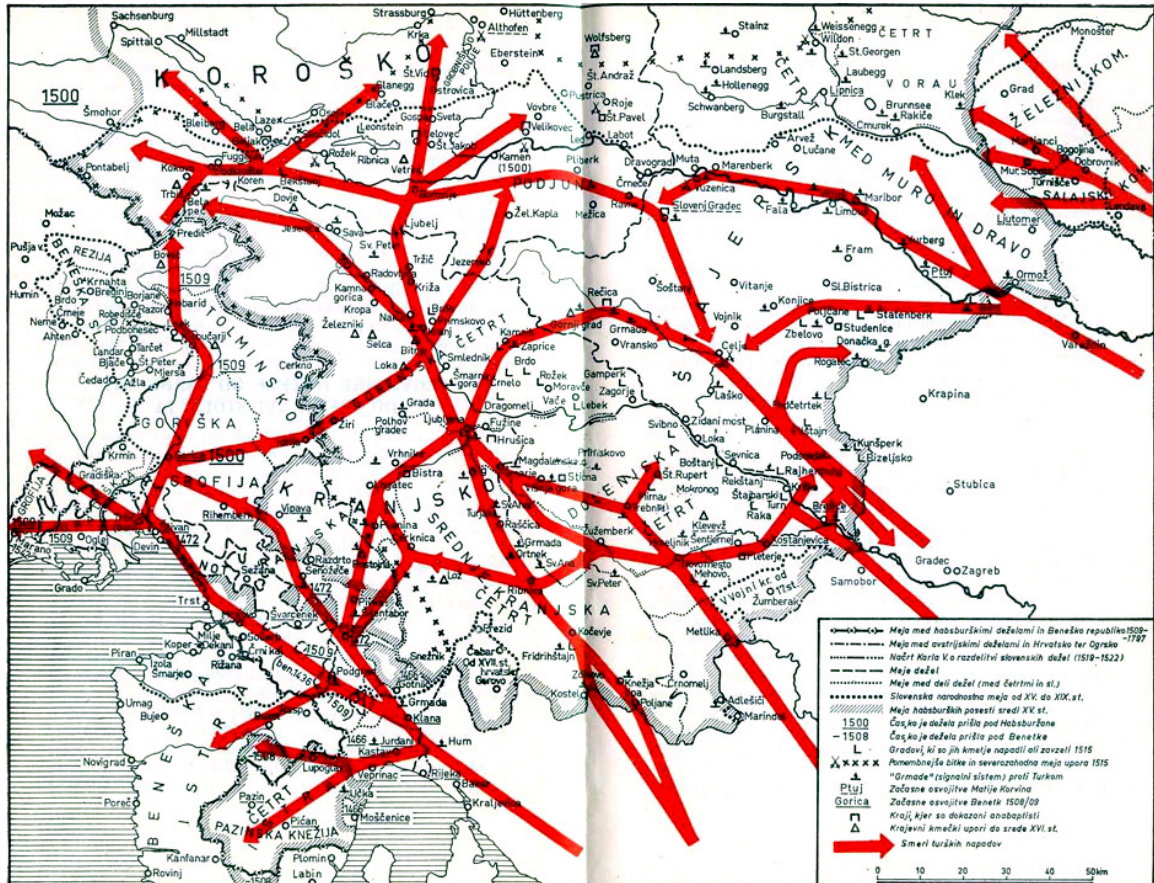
Sachsenburg
Spittal
Millstadt
Strassburg
Hüttenberg
Althofen
Eberstein
Wolfsberg
Stainz
Weissenegg
Wildon
St.Georgen
ČETRT
Monoster
1500
KOROŠKO
Šmohor
St.Vid
Št.Andraž
Landsberg
Hollenegg
Laubegg
VORAU
Grad
ŽELEZNI KOM.
Klek
Bleiburg
Bela
Lazez
Beljak
Celovec
Vovbre
Velikovec
Roje
Št.Pavel
Schwanberg
Lipnica
Brunnsee
Rakiče
ČETRT MED MURO IN DRAVO
Pontabelj
Fugger
Rožek
Ribnica
Leonstein
Gospa Sveta
Labot
Burgstall
Cmurek
Arvež
Lučane
Dobrovnik
Bogojina
Mur.Sobota
Turnišče
SALAJSKI KOM.
Lendava
Koren
Vetrinj
Št.Jakob
Kamen (1500)
Pliberk
Dravograd
Muta
Marenberk
Vuzenica
Podjuna
Črnece
Ravne
Slovenj Gradec
Fala
Maribor
Limbuš
Ljutomer
Možac
Pušja v.
Rezija
BENEŠKA
Trbiž
Bela peč
Predil
Dovje
Jesenice
Sava
Sv.Peter
Ljubelj
Tržič
Žel.Kapla
Mežica
Fram
Ptuj
Ormož
Bovec
1509
Radovljica
Kranj
Jezersko
Sl.Bistrica
Konjice
Statenberk
Humin
Krnahta
Brdo
Čmeje
Neme
Ahten
Borjane
Kobarid
Robedišče
Podbonesec
Tolminsko
Kamna gorica
Križa
Bled
Nakovec
Železniki
Kamnik
Cerklje
Motnik
ČETRT
Vitanje
Rečica
Gornji grad
Grmada
Vransko
Vojnik
Poljčane
Zbelovo
Studenice
Donačka g.
Varaždin
Landar
Št.Peter
Mjerša
Čedad
Ažla
Tolmin
1509
Cerkno
Selca
Loka
Bitnje
Smrlednik
Šmarna gora
Kamnik
Zaprice
Brdo
Črnelo
Rožek
Moravče
Vače
Gamperk
Lebek
Zagorje
Celje
Laško
Rogatec
Krapina
GORIŠKA
Goriška 1500
Grada
Polhov gradec
Žiri
Ljubljana
Dragomelj
Fužine
Hrušica
Svibno
Zidani most
Loka
Sevnica
Planina
Podčetrtek
Kunšperk
Bizeljsko
Stubica
Krmin
Gradiška
GROFIJA
Vrhnika
Bistra
Magdalenska g.
Primskovo
Stična
Mirna
Trebnje
Boštanj
Rekštanj
Podsreda
Rajhenburg
Krško
Brežice
Mokronog
Št.Rupert
Šaparski
Turn
Raka
Oglej
Devin
Gradišče
1472
Rihemberk
Vipava
KRANJSKO
Planina
Cerknica
Turjak
Višnja gora
Žužemberk
DOLENJSKA
Klevevž
Šentjernej
Kostanjevica
Gradec
Zagreb
Samobor
Grado
Trst
Razdrto
Senožeče
1472
Švarcenek
Postojna
Lož
Grmada
Ortnek
Sv.Ana
Ribnica
Rašica
SREDNJA ČETRT
KRANJSKA
Novo mesto
Mehovo
Pleterje
Vojni kr.od 1531
Žumberak
Koper
Izola
Piran
Milje
Socerb
Rižana
Šmarje
1509
Črni kal
Podgrad
Sv.Servul
Šentanbor
Prem
Snežnik
Čabar
Osilnica
Fridrihštajn
Kočevje
Metlika
Adlešiči
Kostel
Poljane
Marindol
Črnomelj
Umag
Buje
Novigrad
Poreč
Klana
Jurdani
Kastav
Hum
Rijeka
Bakar
Lupoglav
Veprinac
Kraljevica
1508
Pazin
ČETRT
Učka
Mošćenice
PAZINSKA KNEŽIJA
Kanfanar
Rovinj
Plomin
Labin
ISTRA
BENETKE
Pičan
Gorovo
Meja med habsburškimi deželami in Beneško republiko 1509–1797
Meja med avstrijskimi deželami in Hrvatsko ter Ogrsko
Načrt Karla V. o razdelitvi slovenskih dežel (1519–1522)
Meja dežel
Meja med deli dežel (med četrtmi in sl.)
Slovenska narodnostna meja od XV. do XIX. st.
Meja habsburških posesti sredi XV. st.
1500 Čas, ko je dežela prišla pod Habsburžane
–1508 Čas, ko je dežela prišla pod Benetke
Gradovi, ki so jih kmetje napadli ali zavzeli 1515
Pomembnejše bitke in severozahodna meja upora 1515
"Grmade" (signalni sistem) proti Turkom
Ptuj Začasne osvojitve Matije Korvina
Gorica Začasne osvojitve Benetk 1508/09
Kraji, kjer so dokazani anabaptisti
Krajevni kmečki upori do srede XVI. st.
Smeri turških napadov
0 10 20 30 40 50km